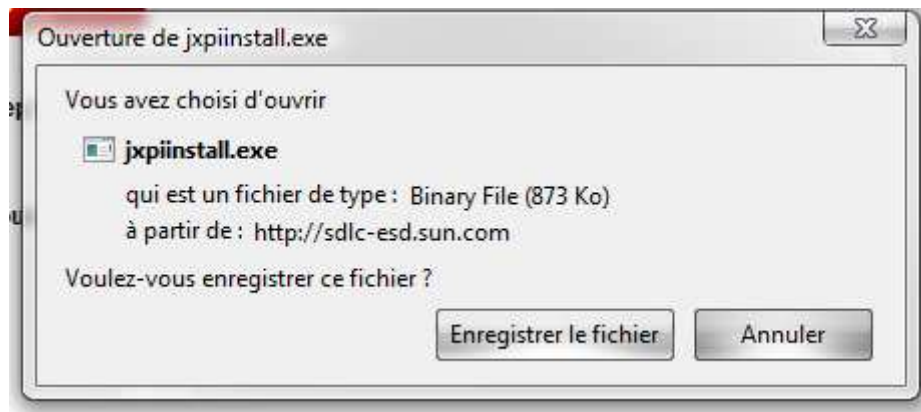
Ouverture de jxpiinstall.exe

Vous avez choisi d'ouvrir

jxpiinstall.exe

qui est un fichier de type : Binary File (873 Ko)

à partir de : http://sdlc-esd.sun.com

Voulez-vous enregistrer ce fichier ?

Enregistrer le fichier

Annuler